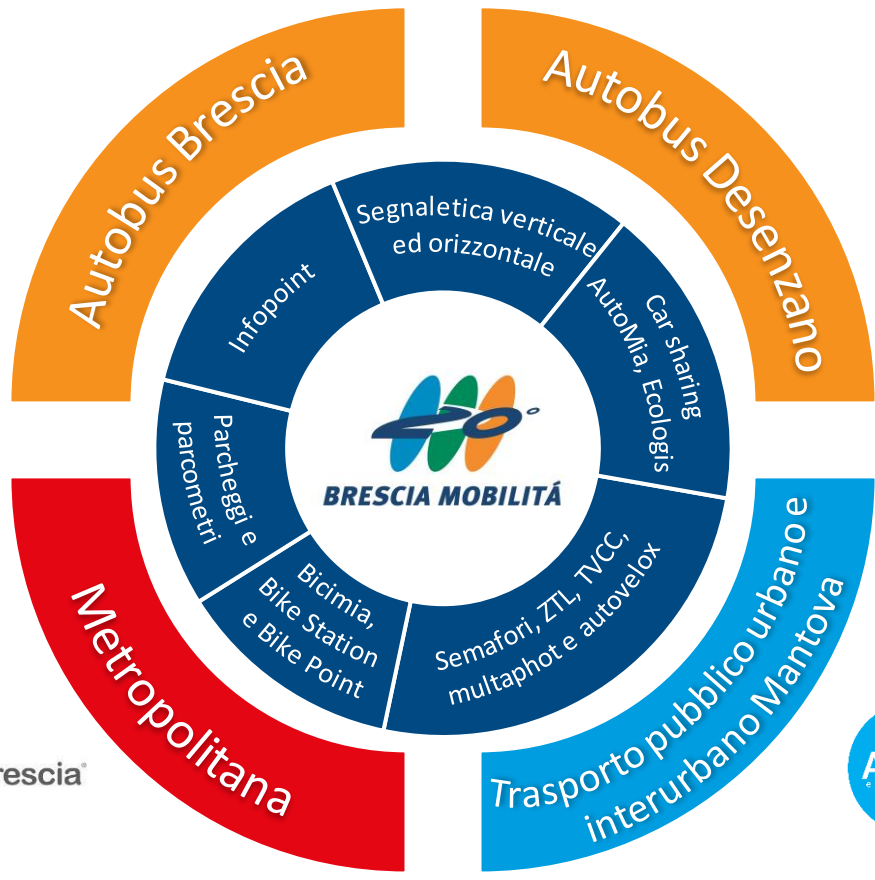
Autobus Brescia

Autobus Desenzano

Infopoint

Segnaletica verticale ed orizzontale

Car sharing AutoMia, Ecologis

Parcheggi e parcometri

20°

BRESCIA MOBILITÁ

Semafori, ZTL, TVCC, multaphot e autovelox

Bicimia, Bike Station e Bike Point

Metropolitana

Trasporto pubblico urbano e interurbano Mantova

rescia